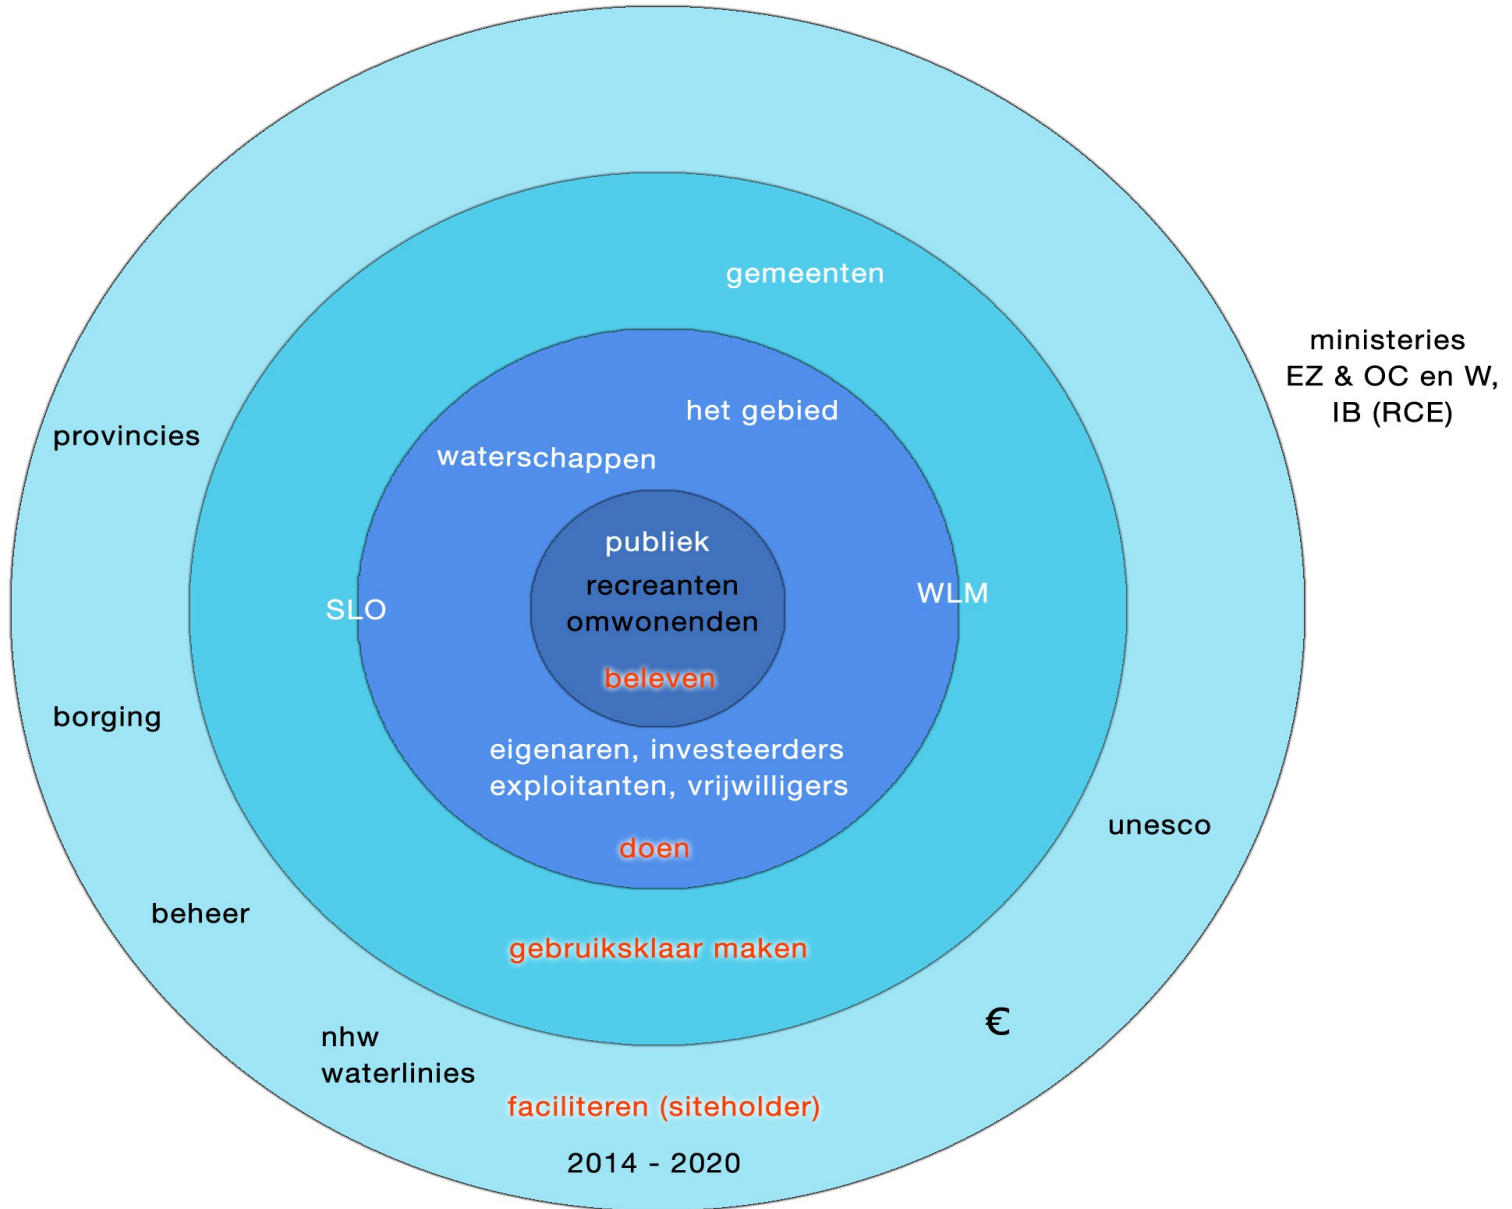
gemeenten

ministeries
EZ & OC en W,
IB (RCE)

provincies

het gebied

waterschappen

publiek

recreanten
omwonenden

SLO

WLM

beleven

borging

eigenaren, investeerders
exploitanten, vrijwilligers

unesco

doen

beheer

gebruiksklaar maken

€

nhw
waterlinies

faciliteren (siteholder)

2014 - 2020